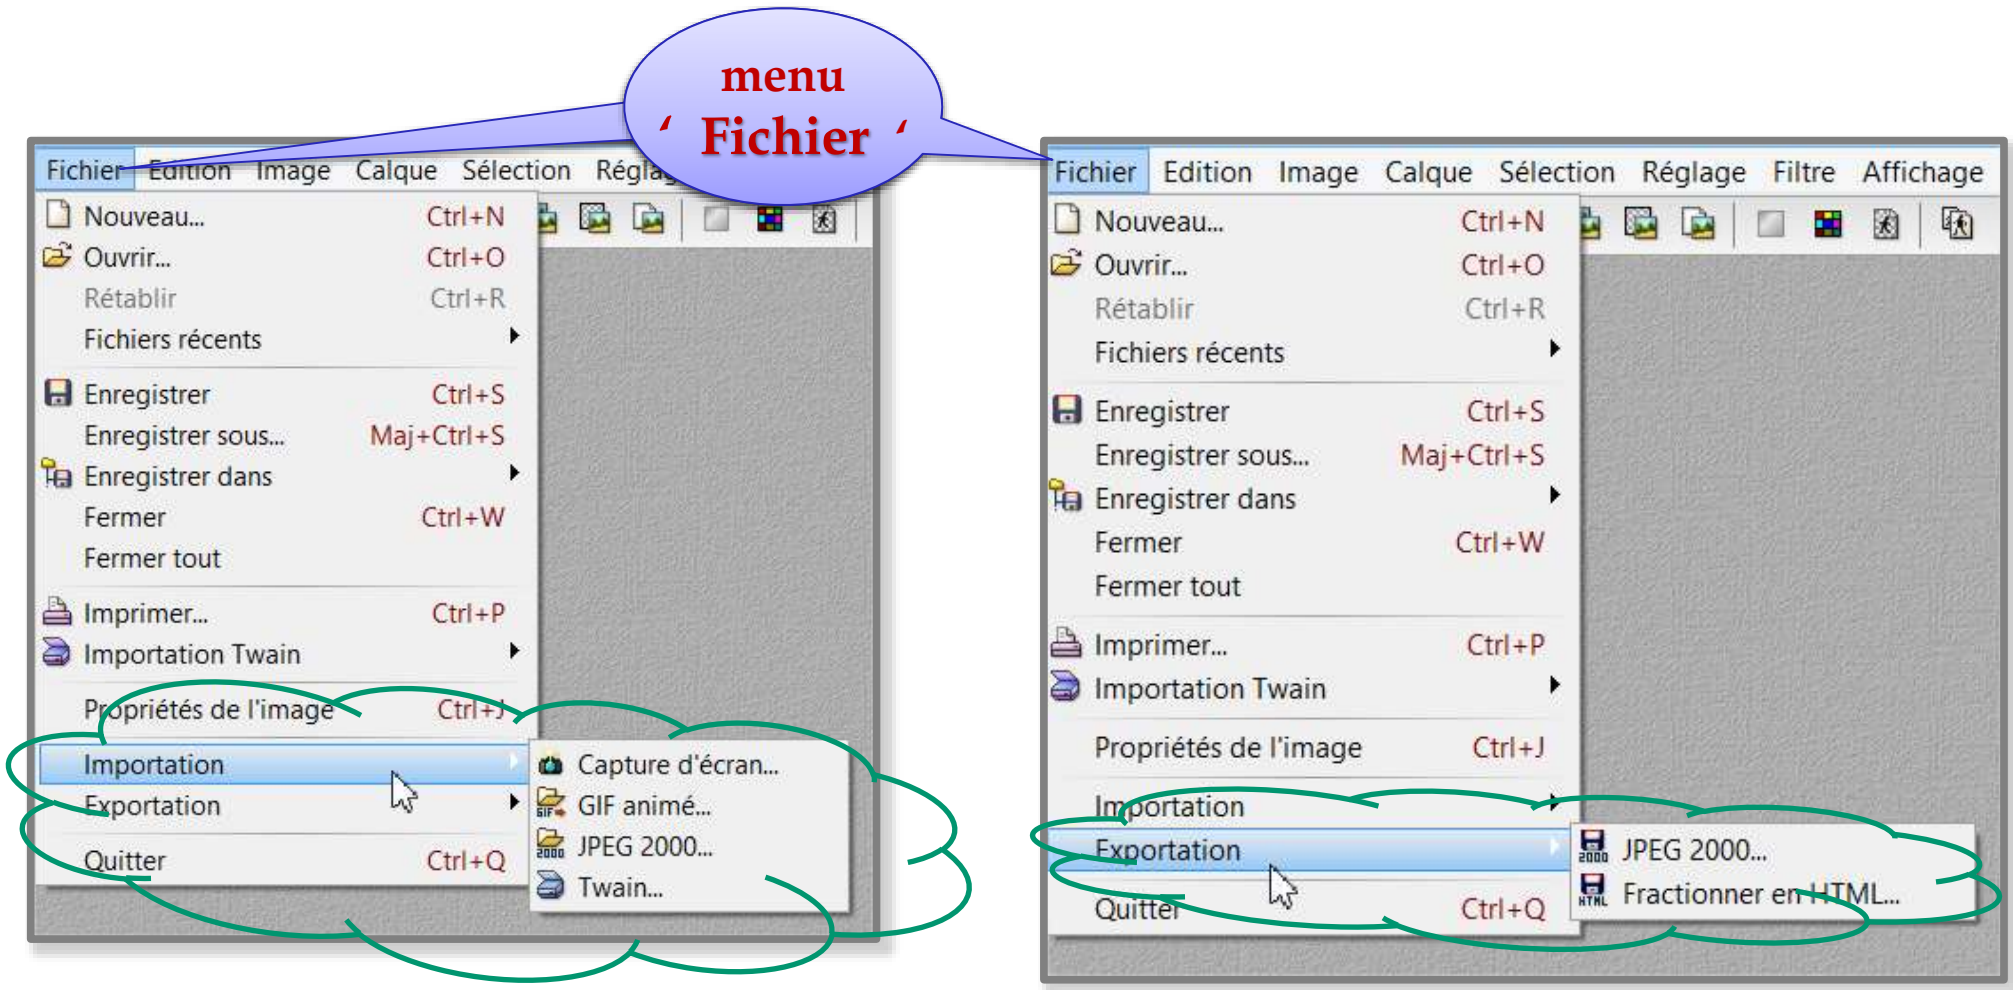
menu
‘ Fichier ‘

Fichier Edition Image Calque Sélection Régla

Nouveau... Ctrl+N
Ouvrir... Ctrl+O
Rétablir Ctrl+R
Fichiers récents
Enregistrer Ctrl+S
Enregistrer sous... Maj+Ctrl+S
Enregistrer dans
Fermer Ctrl+W
Fermer tout
Imprimer... Ctrl+P
Importation Twain
Propriétés de l'image Ctrl+J
Importation
Exportation
Quitter Ctrl+Q

Capture d'écran...
GIF animé...
JPEG 2000...
Twain...

Fichier Edition Image Calque Sélection Réglage Filtre Affichage

Nouveau... Ctrl+N
Ouvrir... Ctrl+O
Rétablir Ctrl+R
Fichiers récents
Enregistrer Ctrl+S
Enregistrer sous... Maj+Ctrl+S
Enregistrer dans
Fermer Ctrl+W
Fermer tout
Imprimer... Ctrl+P
Importation Twain
Propriétés de l'image Ctrl+J
Importation
Exportation
Quitter Ctrl+Q

JPEG 2000...
Fractionner en HTML...